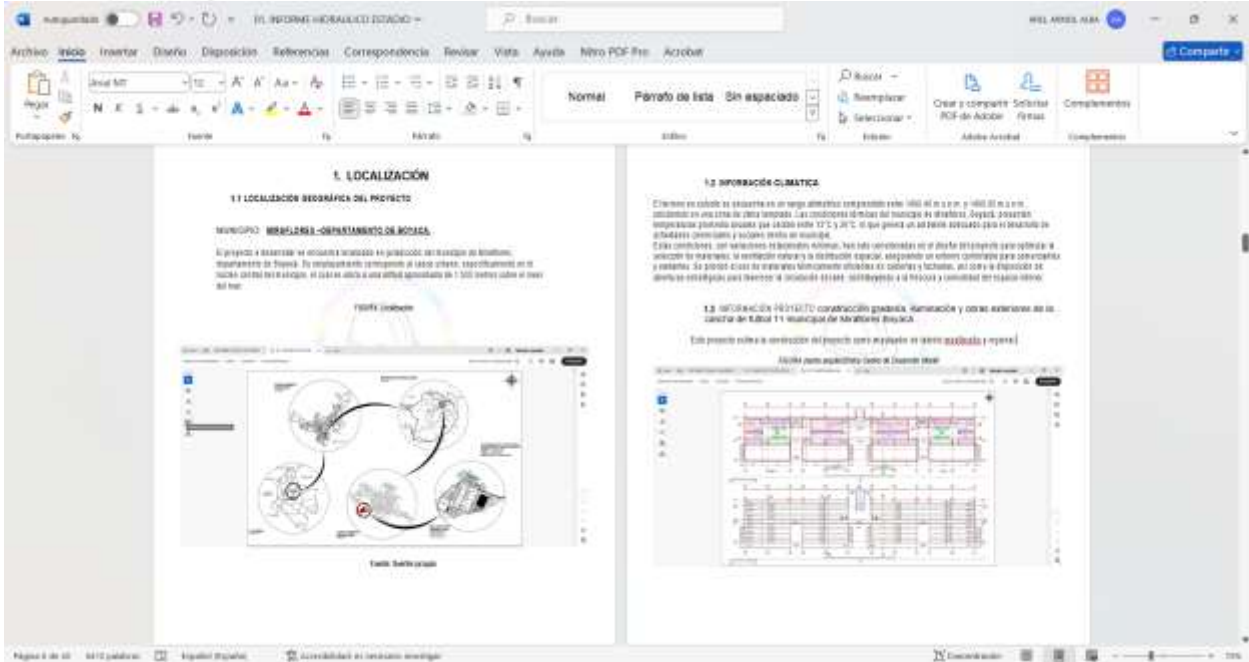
Autoguardado 01. INFORME HIDRAULICO ESTADIO Buscar WIL ARIEL ALBA

Archivo Inicio Insertar Diseño Disposición Referencias Correspondencia Revisar Vista Ayuda Nitro PDF Pro Acrobat Compartir

Pegar Arial MT 12 Normal Párrafo de lista Sin espaciado Buscar Reemplazar Seleccionar Crear y compartir PDF de Adobe Solicitar firmas Complementos

Portapapeles Fuente Párrafo Estilos Edición Adobe Acrobat Complementos

1. LOCALIZACIÓN

1.1 LOCALIZACIÓN GEOGRÁFICA DEL PROYECTO

MUNICIPIO: MIRAFLORES –DEPARTAMENTO DE BOYACÁ.

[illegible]

FIGURA Localización

Fuente: Diseño propio

1.2 INFORMACIÓN CLIMÁTICA

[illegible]

1.3 INFORMACIÓN PROYECTO: construcción graderia, iluminación y obras exteriores de la cancha de futbol 11 municipio de Miraflores Boyacá.

Este proyecto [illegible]

FIGURA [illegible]

Página 6 de 10 6415 palabras Español (España) Accesibilidad: es necesario investigar Concentración